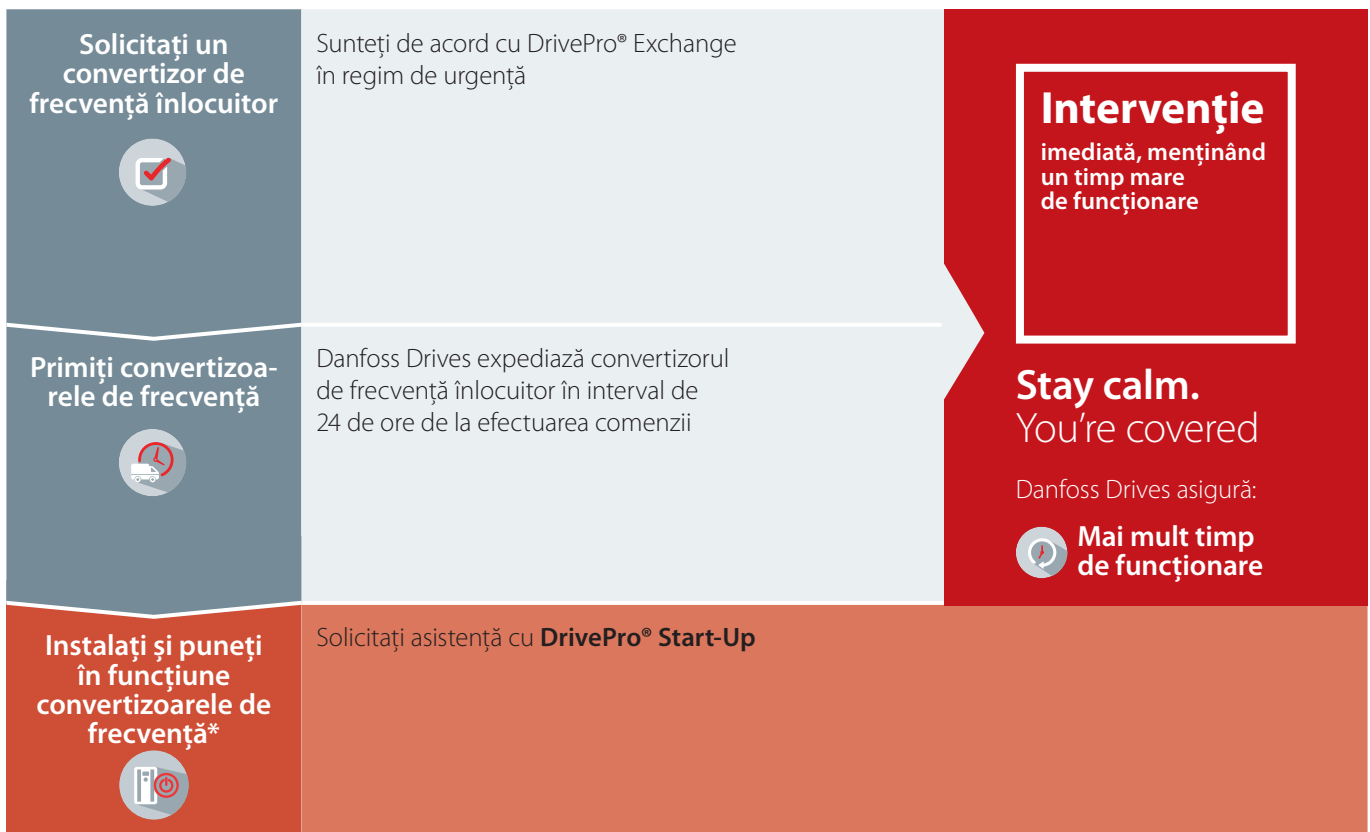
Solicitați un convertizor de frecvență înlocuitor

Sunteți de acord cu DrivePro® Exchange în regim de urgență

Intervenție

imediată, menținând un timp mare de funcționare

Primiți convertizoarele de frecvență

Danfoss Drives expediază convertizorul de frecvență înlocuitor în interval de 24 de ore de la efectuarea comenzii

Stay calm.
You're covered

Danfoss Drives asigură:

Mai mult timp de funcționare

Instalați și puneți în funcțiune convertizoarele de frecvență*

Solicitați asistență cu **DrivePro® Start-Up**